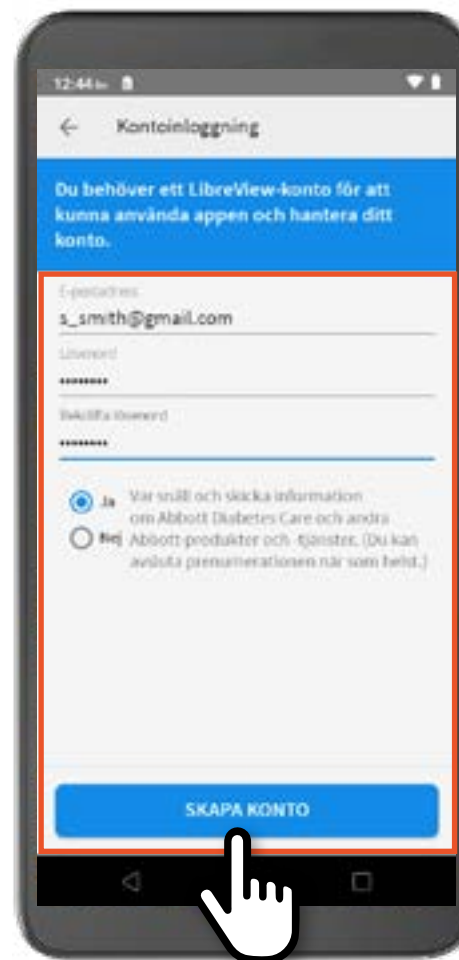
12:44

Kontoinloggning

Du behöver ett LibreView-konto för att kunna använda appen och hantera ditt konto.

E-postadress
s_smith@gmail.com

Lösenord
•••••••••

Bekräfta lösenord
•••••••••

Ja
Nej
Var snäll och skicka information om Abbott Diabetes Care och andra Abbott-produkter och -tjänster. (Du kan avsluta prenumerationen när som helst.)

SKAPA KONTO